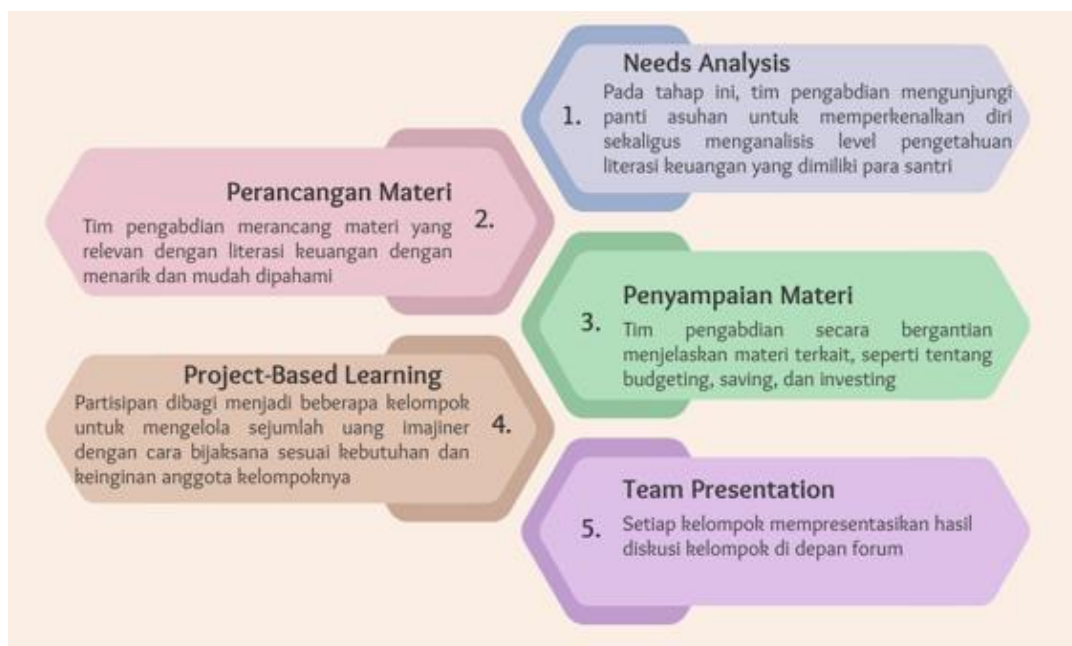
1. Needs Analysis
Pada tahap ini, tim pengabdian mengunjungi panti asuhan untuk memperkenalkan diri sekaligus menganalisis level pengetahuan literasi keuangan yang dimiliki para santri

2. Perancangan Materi
Tim pengabdian merancang materi yang relevan dengan literasi keuangan dengan menarik dan mudah dipahami

3. Penyampaian Materi
Tim pengabdian secara bergantian menjelaskan materi terkait, seperti tentang budgeting, saving, dan investing

4. Project-Based Learning
Partisipan dibagi menjadi beberapa kelompok untuk mengelola sejumlah uang imajiner dengan cara bijaksana sesuai kebutuhan dan keinginan anggota kelompoknya

5. Team Presentation
Setiap kelompok mempresentasikan hasil diskusi kelompok di depan forum